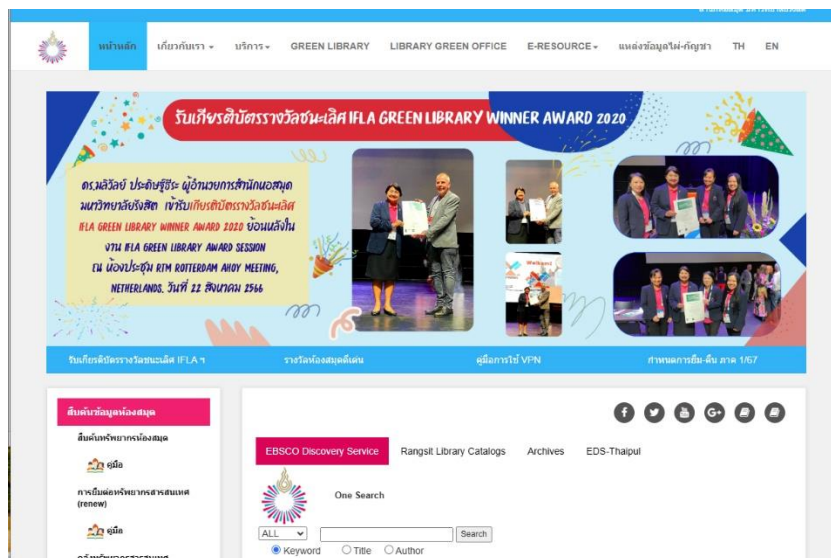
หน้าหลัก เกี่ยวกับเรา ▾ บริการ▾ GREEN LIBRARY LIBRARY GREEN OFFICE E-RESOURCE▾ แหล่งข้อมูลใฝ่-กัญชา TH EN

รับเกียรติบัตรรางวัลชนะเลิศ IFLA GREEN LIBRARY WINNER AWARD 2020

ดร.มลิวัลย์ ประดิษฐ์ธีระ ผู้อำนวยการสำนักหอสมุด มหาวิทยาลัยรังสิต เข้ารับเกียรติบัตรรางวัลชนะเลิศ IFLA GREEN LIBRARY WINNER AWARD 2020 ย้อนหลังใน งาน IFLA GREEN LIBRARY AWARD SESSION ณ ห้องประชุม RTM ROTTERDAM AHOY MEETING, NETHERLANDS. วันที่ 22 สิงหาคม 2566

Welkom!

รับเกียรติบัตรรางวัลชนะเลิศ IFLA ฯ รางวัลห้องสมุดดีเด่น คู่มือการใช้ VPN กำหนดการยืม-คืน ภาค 1/67

สืบค้นข้อมูลห้องสมุด

สืบค้นทรัพยากรห้องสมุด

คู่มือ

การยืมต่อทรัพยากรสารสนเทศ (renew)

คู่มือ

EBSCO Discovery Service Rangsit Library Catalogs Archives EDS-Thaipul

One Search

ALL Search

Keyword Title Author